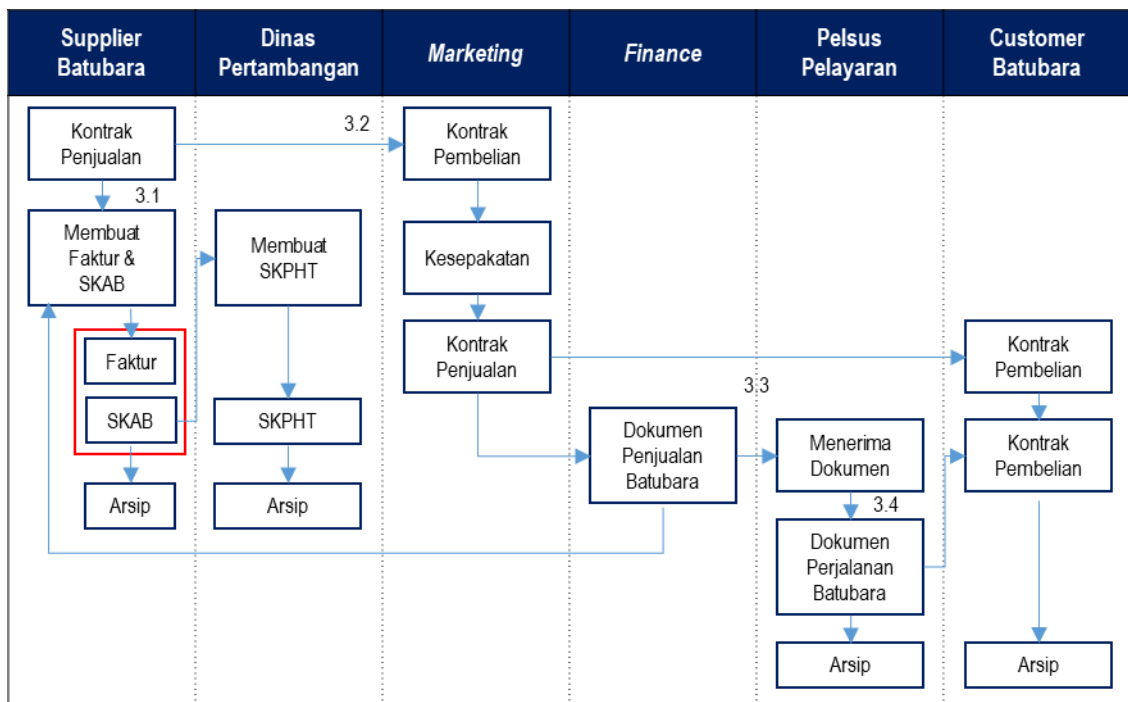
| Supplier Batubara | Dinas Pertambangan | *Marketing* | *Finance* | Pelsus Pelayaran | Customer Batubara |
|---|---|---|---|---|---|

Kontrak Penjualan

3.2

Kontrak Pembelian

3.1

Membuat Faktur & SKAB

Membuat SKPHT

Kesepakatan

Faktur

SKAB

Kontrak Penjualan

Kontrak Pembelian

3.3

SKPHT

Dokumen Penjualan Batubara

Menerima Dokumen

Kontrak Pembelian

Arsip

Arsip

3.4

Dokumen Perjalanan Batubara

Arsip

Arsip